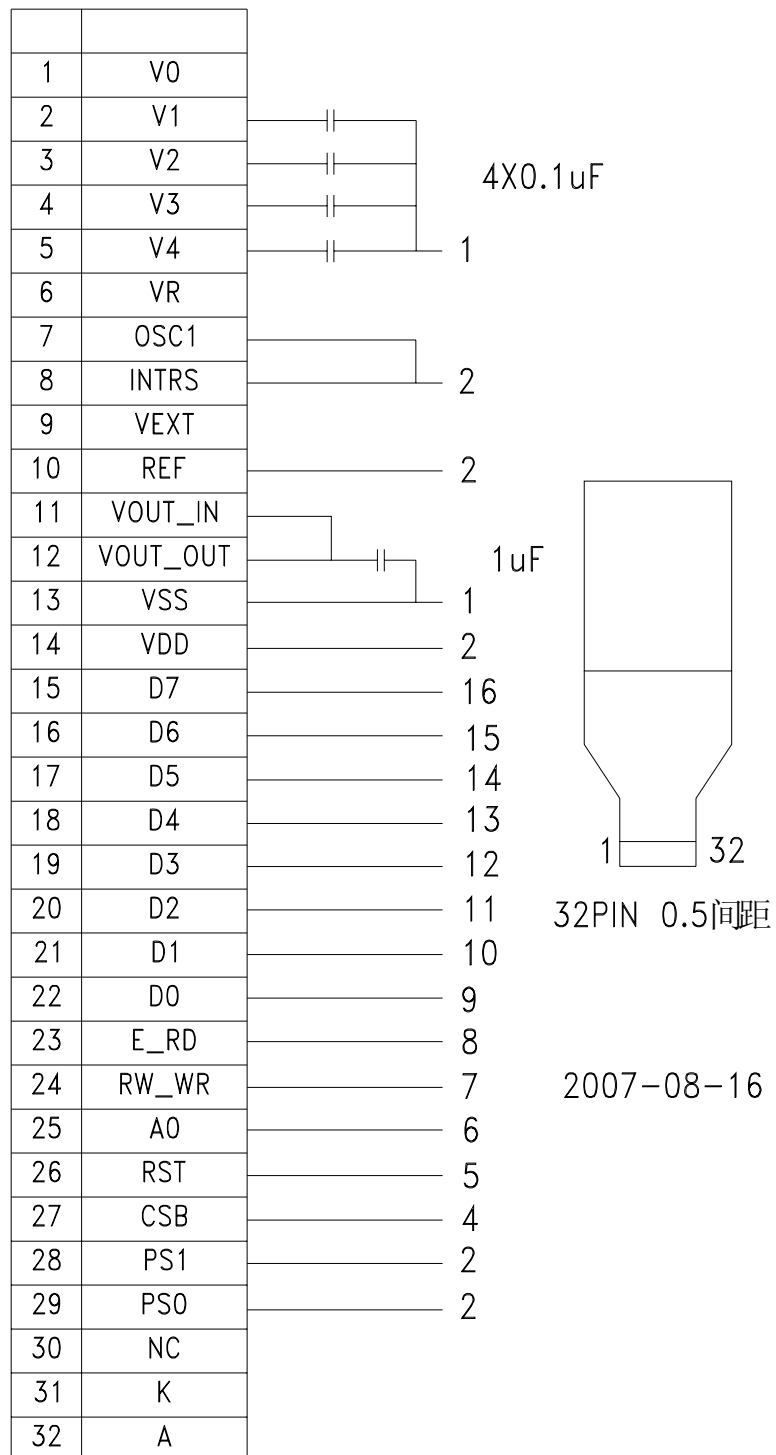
| | |
|---|---|
| 1 | V0 |
| 2 | V1 |
| 3 | V2 |
| 4 | V3 |
| 5 | V4 |
| 6 | VR |
| 7 | OSC1 |
| 8 | INTRS |
| 9 | VEXT |
| 10 | REF |
| 11 | VOUT_IN |
| 12 | VOUT_OUT |
| 13 | VSS |
| 14 | VDD |
| 15 | D7 |
| 16 | D6 |
| 17 | D5 |
| 18 | D4 |
| 19 | D3 |
| 20 | D2 |
| 21 | D1 |
| 22 | D0 |
| 23 | E_RD |
| 24 | RW_WR |
| 25 | A0 |
| 26 | RST |
| 27 | CSB |
| 28 | PS1 |
| 29 | PS0 |
| 30 | NC |
| 31 | K |
| 32 | A |

4X0.1uF

1

2

2

1uF

1

2

16

15

14

13

12

11

10

9

8

7

6

5

4

2

2

1

32

32PIN 0.5间距

2007-08-16